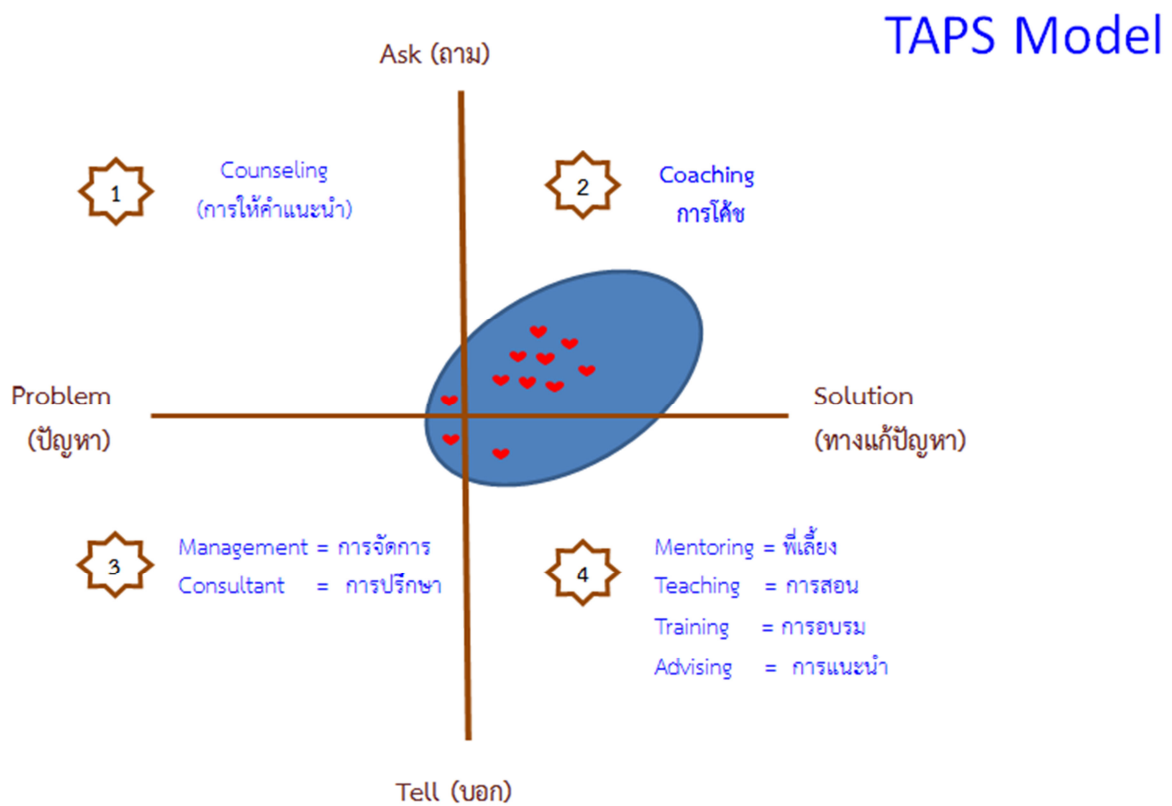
TAPS Model

Ask (ถาม)

1

Counseling
(การให้คำแนะนำ)

2

Coaching
การโค้ช

Problem
(ปัญหา)

Solution
(ทางแก้ปัญหา)

3

Management = การจัดการ
Consultant = การปรึกษา

4

Mentoring = พี่เลี้ยง
Teaching = การสอน
Training = การอบรม
Advising = การแนะนำ

Tell (บอก)